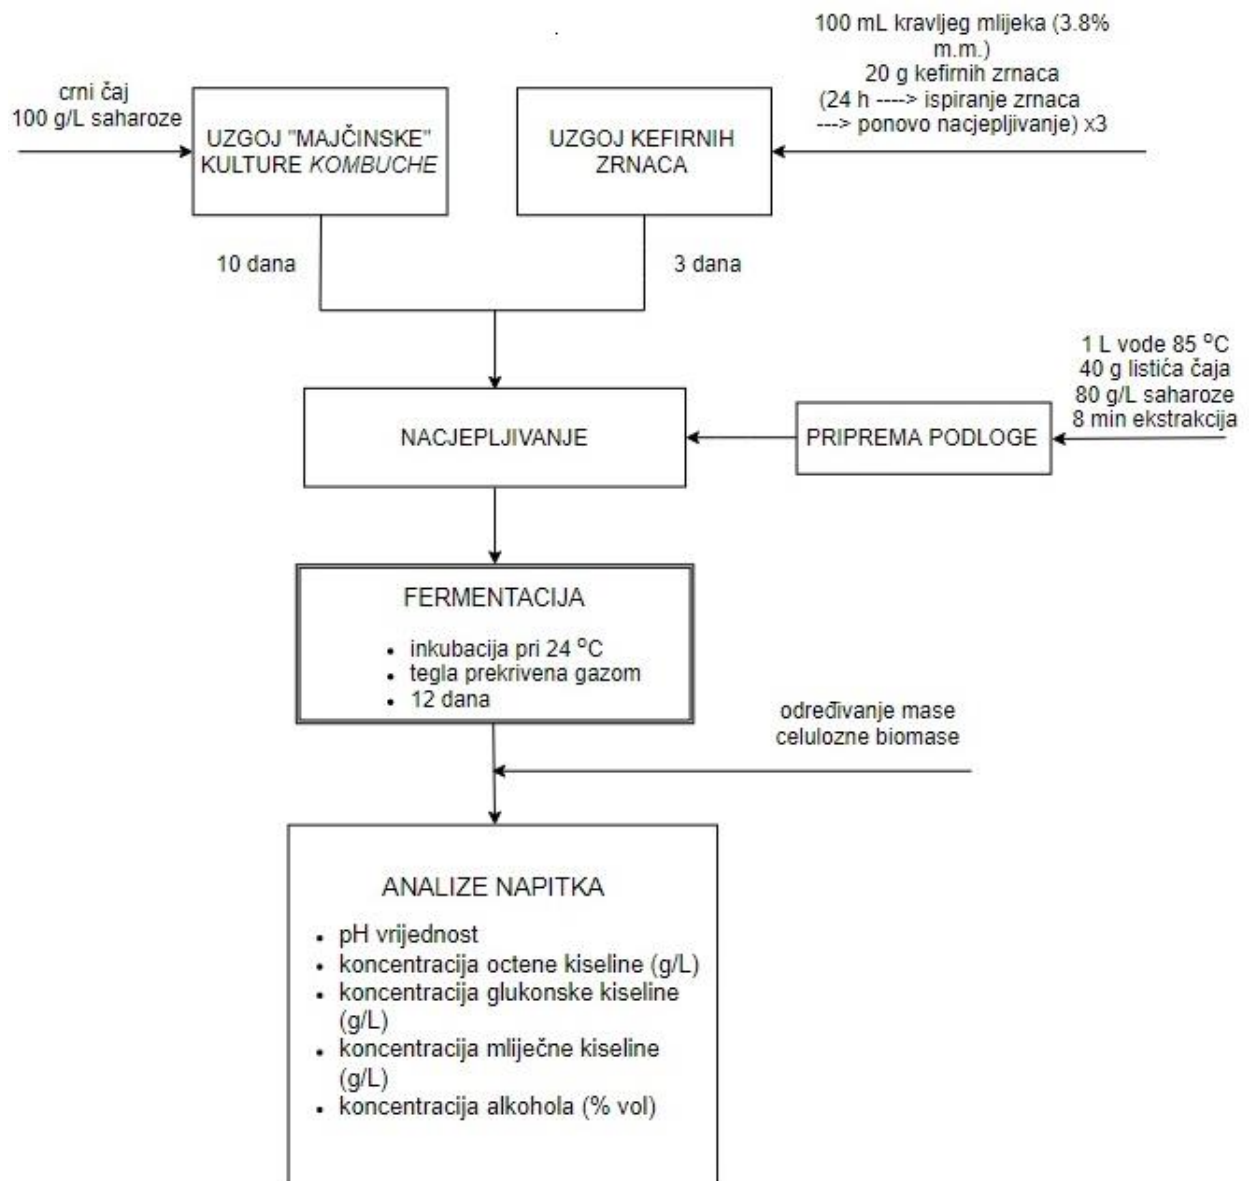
crni čaj
100 g/L saharoze

UZGOJ "MAJČINSKE" KULTURE *KOMBUCHE*

UZGOJ KEFIRNIH ZRNACA

100 mL kravljeg mlijeka (3.8% m.m.)
20 g kefirnih zrnaca
(24 h ----> ispiranje zrnaca ---> ponovo nacjepljivanje) x3

10 dana

3 dana

1 L vode 85 °C
40 g listića čaja
80 g/L saharoze
8 min ekstrakcija

NACJEPLJIVANJE

PRIPREMA PODLOGE

FERMENTACIJA

- inkubacija pri 24 °C
- tegla prekrivena gazom
- 12 dana

određivanje mase celulozne biomase

ANALIZE NAPITKA

- pH vrijednost
- koncentracija octene kiseline (g/L)
- koncentracija glukonske kiseline (g/L)
- koncentracija mliječne kiseline (g/L)
- koncentracija alkohola (% vol)